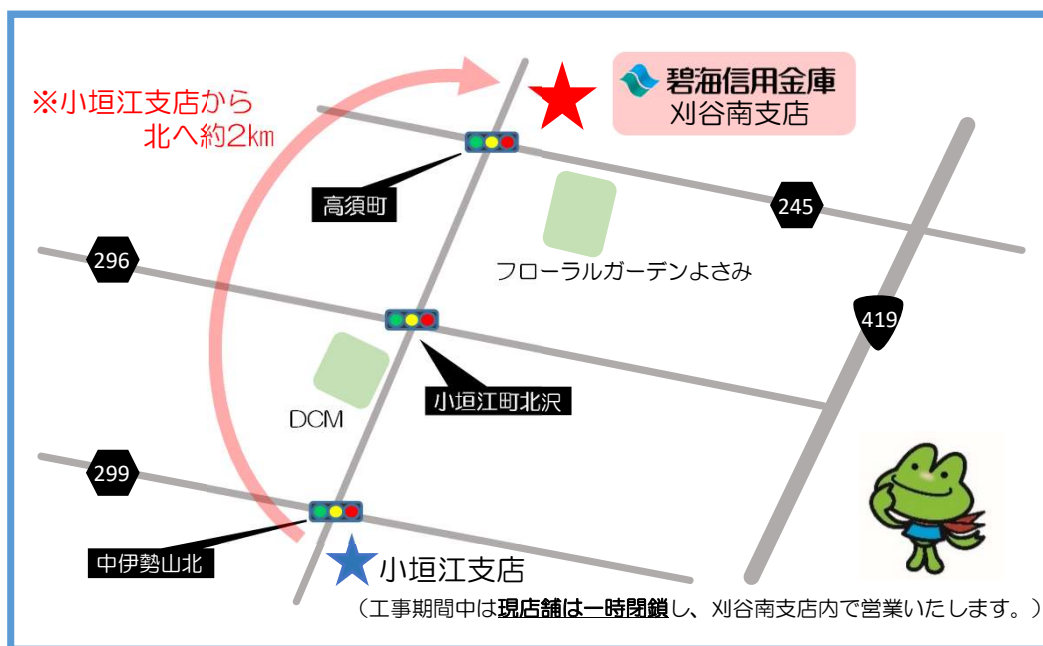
※小垣江支店から
北へ約2㎞

碧海信用金庫
刈谷南支店

高須町

245

296

フローラルガーデンよさみ

419

小垣江町北沢

DCM

299

中伊勢山北

小垣江支店

（工事期間中は現店舗は一時閉鎖し、刈谷南支店内で営業いたします。）